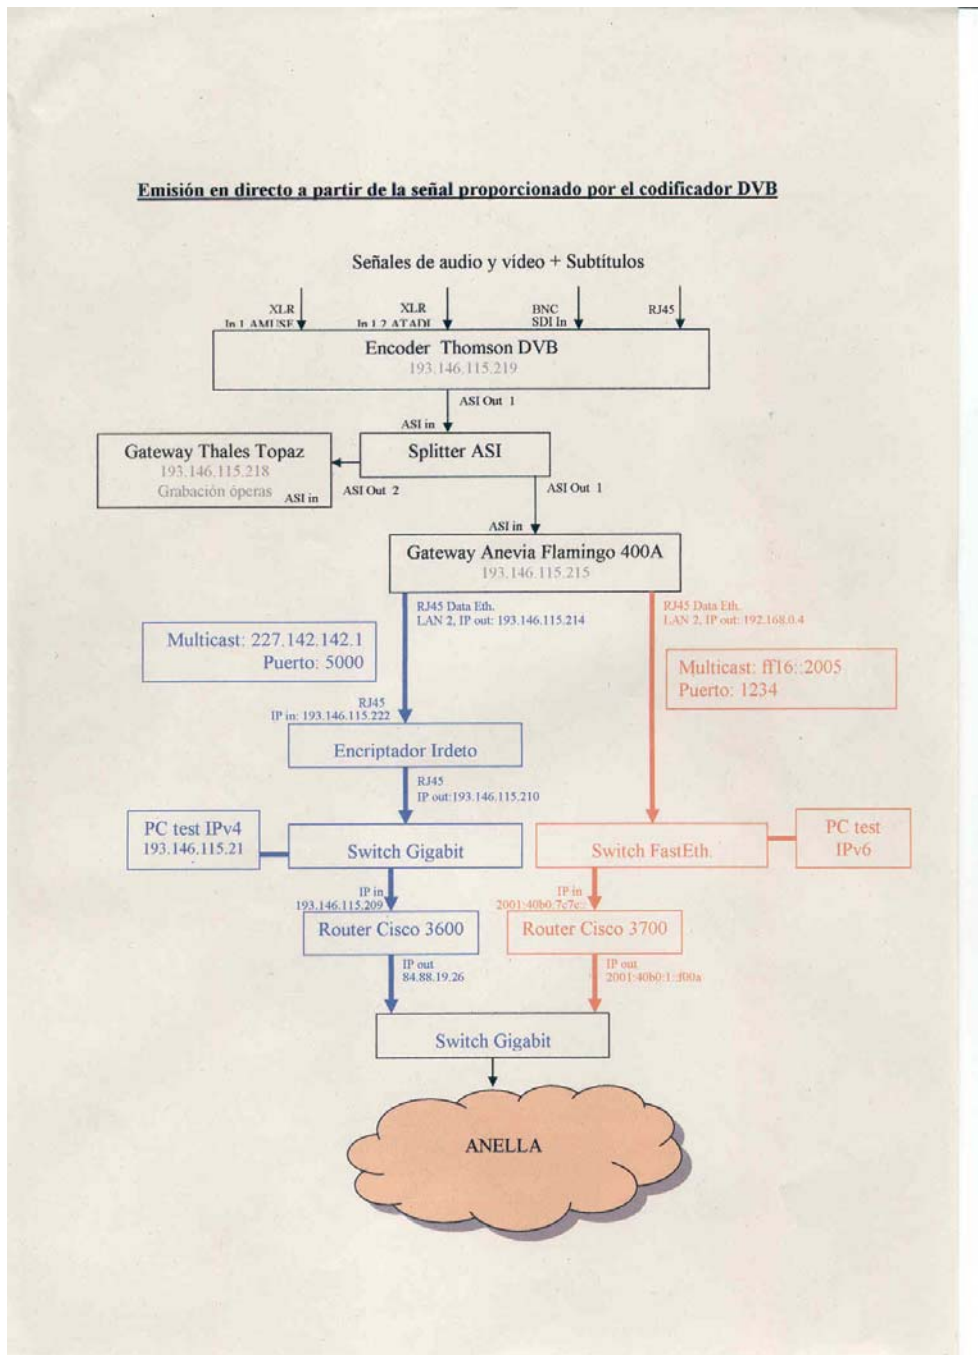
Emisión en directo a partir de la señal proporcionado por el codificador DVB

Señales de audio y vídeo + Subtítulos

XLR
In 1 AMUSE

XLR
In 1 2 ATADI

BNC
SDI In

RJ45

Encoder Thomson DVB
193.146.115.219

ASI Out 1

ASI in

Splitter ASI

Gateway Thales Topaz
193.146.115.218
Grabación óperas

ASI in

ASI Out 2

ASI Out 1

ASI in

Gateway Anevia Flamingo 400A
193.146.115.215

RJ45 Data Eth.
LAN 2, IP out: 193.146.115.214

RJ45 Data Eth.
LAN 2, IP out: 192.168.0.4

Multicast: 227.142.142.1
Puerto: 5000

Multicast: ff16::2005
Puerto: 1234

RJ45
IP in: 193.146.115.222

Encriptador Irdeto

RJ45
IP out:193.146.115.210

PC test IPv4
193.146.115.21

Switch Gigabit

Switch FastEth.

PC test
IPv6

IP in
193.146.115.209

IP in
2001:40b0:7c7c::

Router Cisco 3600

Router Cisco 3700

IP out
84.88.19.26

IP out
2001:40b0:1::f00a

Switch Gigabit

ANELLA